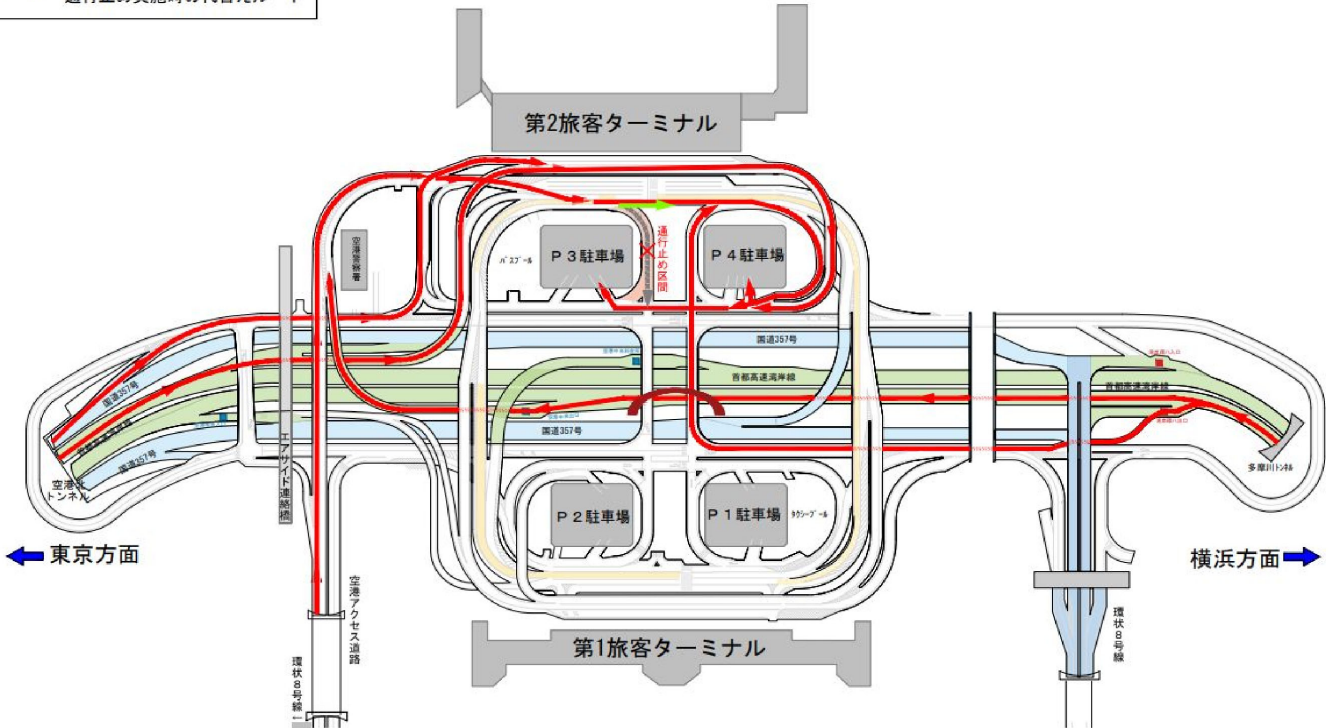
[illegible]

第2旅客ターミナル

空港警察署

バスプール

P３駐車場

通行止め区間

P４駐車場

国道357号

首都高速湾岸線

国道357号

国道357号

首都高速湾岸線

国道357号

エアサイド連絡橋

空港北トンネル

多摩川トンネル

P２駐車場

P１駐車場

タクシープール

東京方面

横浜方面

空港アクセス道路

環状８号線

環状８号線

第1旅客ターミナル